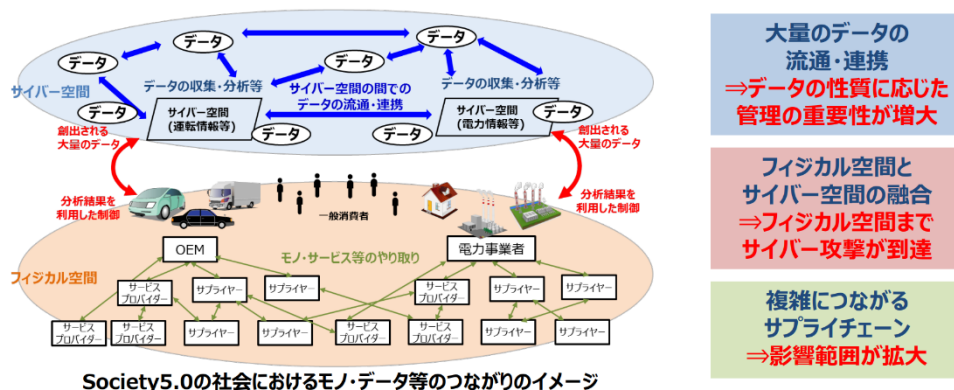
データ
データ
データ
データ
サイバー空間
データ
データの収集・分析等
サイバー空間の間でのデータの流通・連携
データの収集・分析等
データ
サイバー空間（運転情報等）
データ
データ
サイバー空間（電力情報等）
創出される大量のデータ
創出される大量のデータ
分析結果を利用した制御
分析結果を利用した制御
一般消費者
フィジカル空間
OEM
モノ・サービス等のやり取り
電力事業者
サービスプロバイダー
サプライヤー
サプライヤー
サービスプロバイダー
サプライヤー
サプライヤー
サービスプロバイダー
サービスプロバイダー
サプライヤー
サプライヤー
サービスプロバイダー
サービスプロバイダー
サプライヤー
サプライヤー

Society5.0の社会におけるモノ・データ等のつながりのイメージ

大量のデータの流通・連携
⇒データの性質に応じた管理の重要性が増大

フィジカル空間とサイバー空間の融合
⇒フィジカル空間までサイバー攻撃が到達

複雑につながるサプライチェーン
⇒影響範囲が拡大